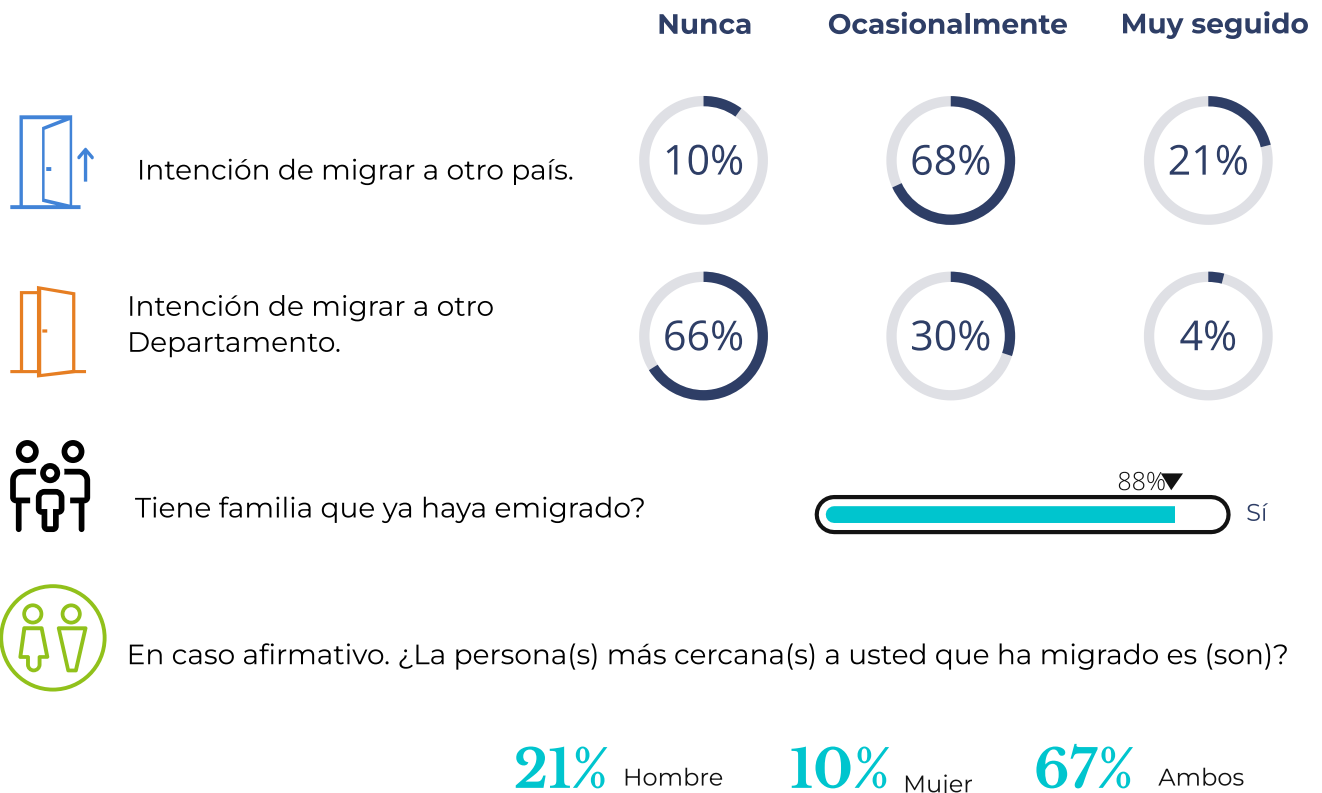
Nunca Ocasionalmente Muy seguido

Intención de migrar a otro país. 10% 68% 21%

Intención de migrar a otro Departamento. 66% 30% 4%

Tiene familia que ya haya emigrado? 88% Sí

En caso afirmativo. ¿La persona(s) más cercana(s) a usted que ha migrado es (son)?

21% Hombre 10% Mujer 67% Ambos